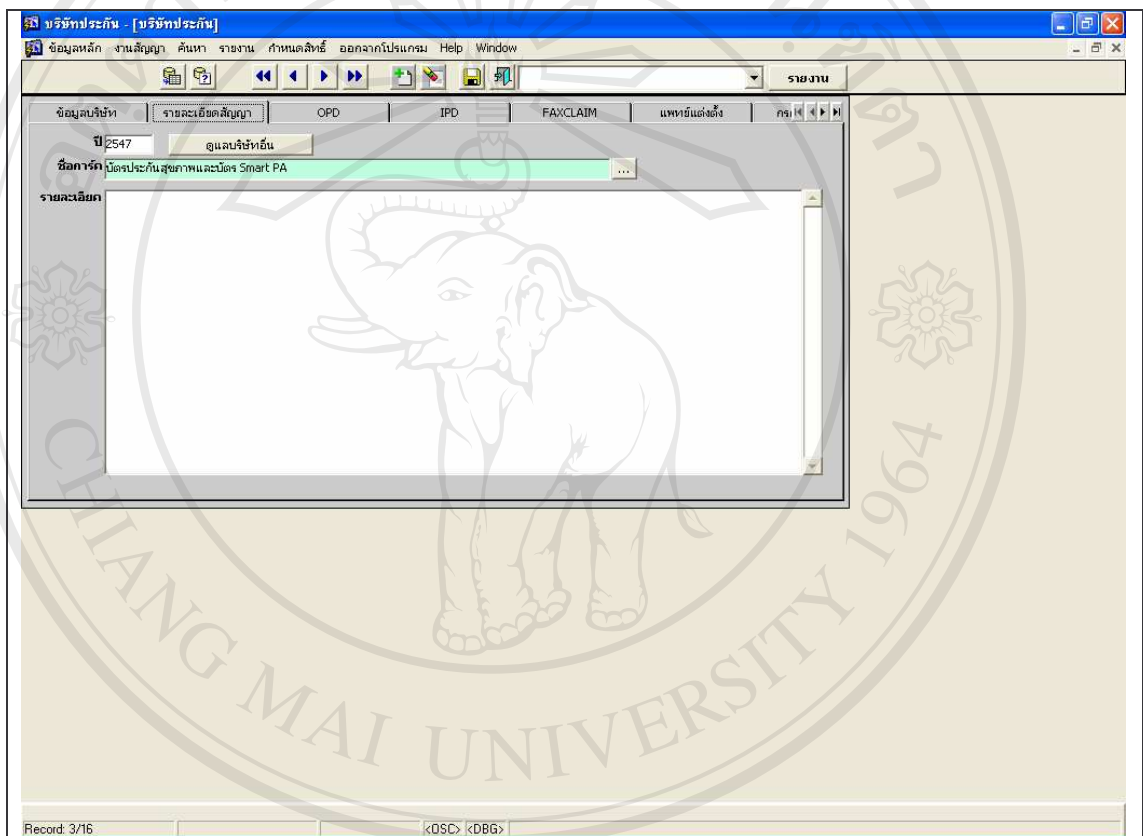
บริษัทประกัน - [บริษัทประกัน]

ข้อมูลหลัก งานสัญญา ค้นหา รายงาน กำหนดสิทธิ์ ออกจากโปรแกรม Help Window

รายงาน

ข้อมูลบริษัท | รายละเอียดสัญญา | OPD | IPD | FAXCLAIM | แพทย์แต่งตั้ง | กร

ปี 2547 ดูแลบริษัทอื่น

ชื่อการ์ด บัตรประกันสุขภาพและบัตร Smart PA ...

รายละเอียด

CHIANG MAI UNIVERSITY 1964

Record: 3/16 <OSC> <DBG>